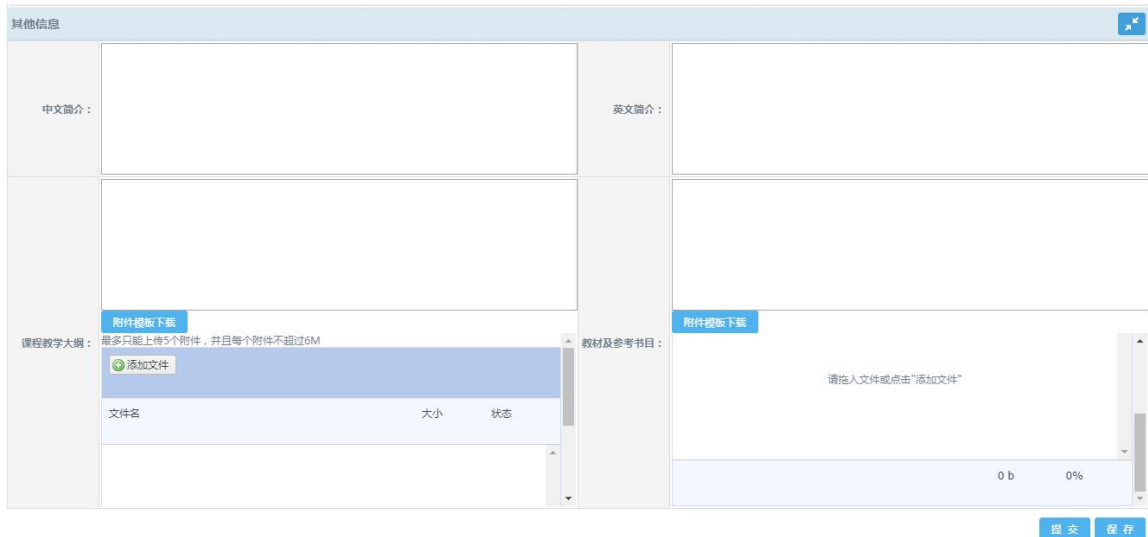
其他信息

中文简介：

英文简介：

课程教学大纲：

附件模板下载

最多只能上传5个附件，并且每个附件不超过6M

添加文件

| 文件名 | 大小 | 状态 |
|---|---|---|

教材及参考书目：

附件模板下载

请拖入文件或点击"添加文件"

0 b 0%

提 交 保 存